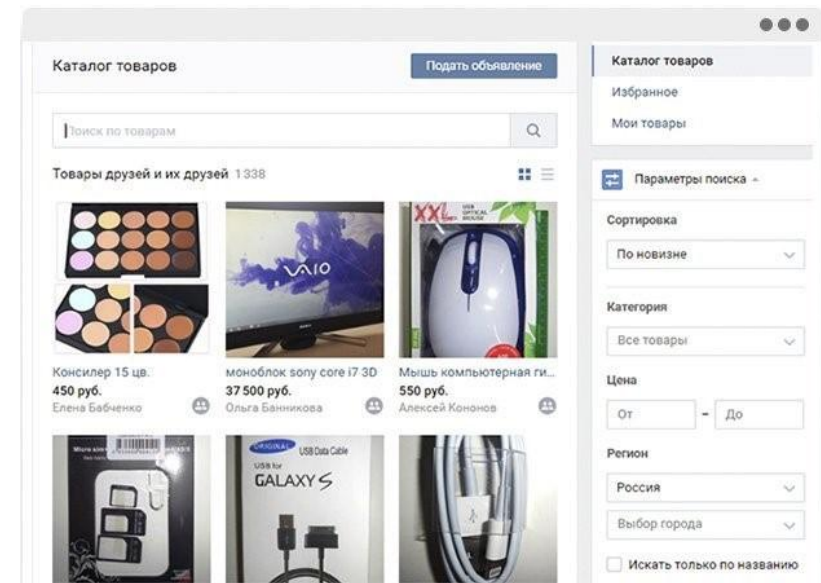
Каталог товаров

Подать объявление

Поиск по товарам

Товары друзей и их друзей 1 338

Консилер 15 цв.
450 руб.
Елена Бабченко

моноблок sony core i7 3D
37 500 руб.
Ольга Банникова

Мышь компьютерная ги...
550 руб.
Алексей Кононов

VAIO

XXL

USB Data Cable
USB for
GALAXY S

Каталог товаров
Избранное
Мои товары

Параметры поиска

Сортировка
По новизне

Категория
Все товары

Цена
От - До

Регион
Россия
Выбор города

Искать только по названию